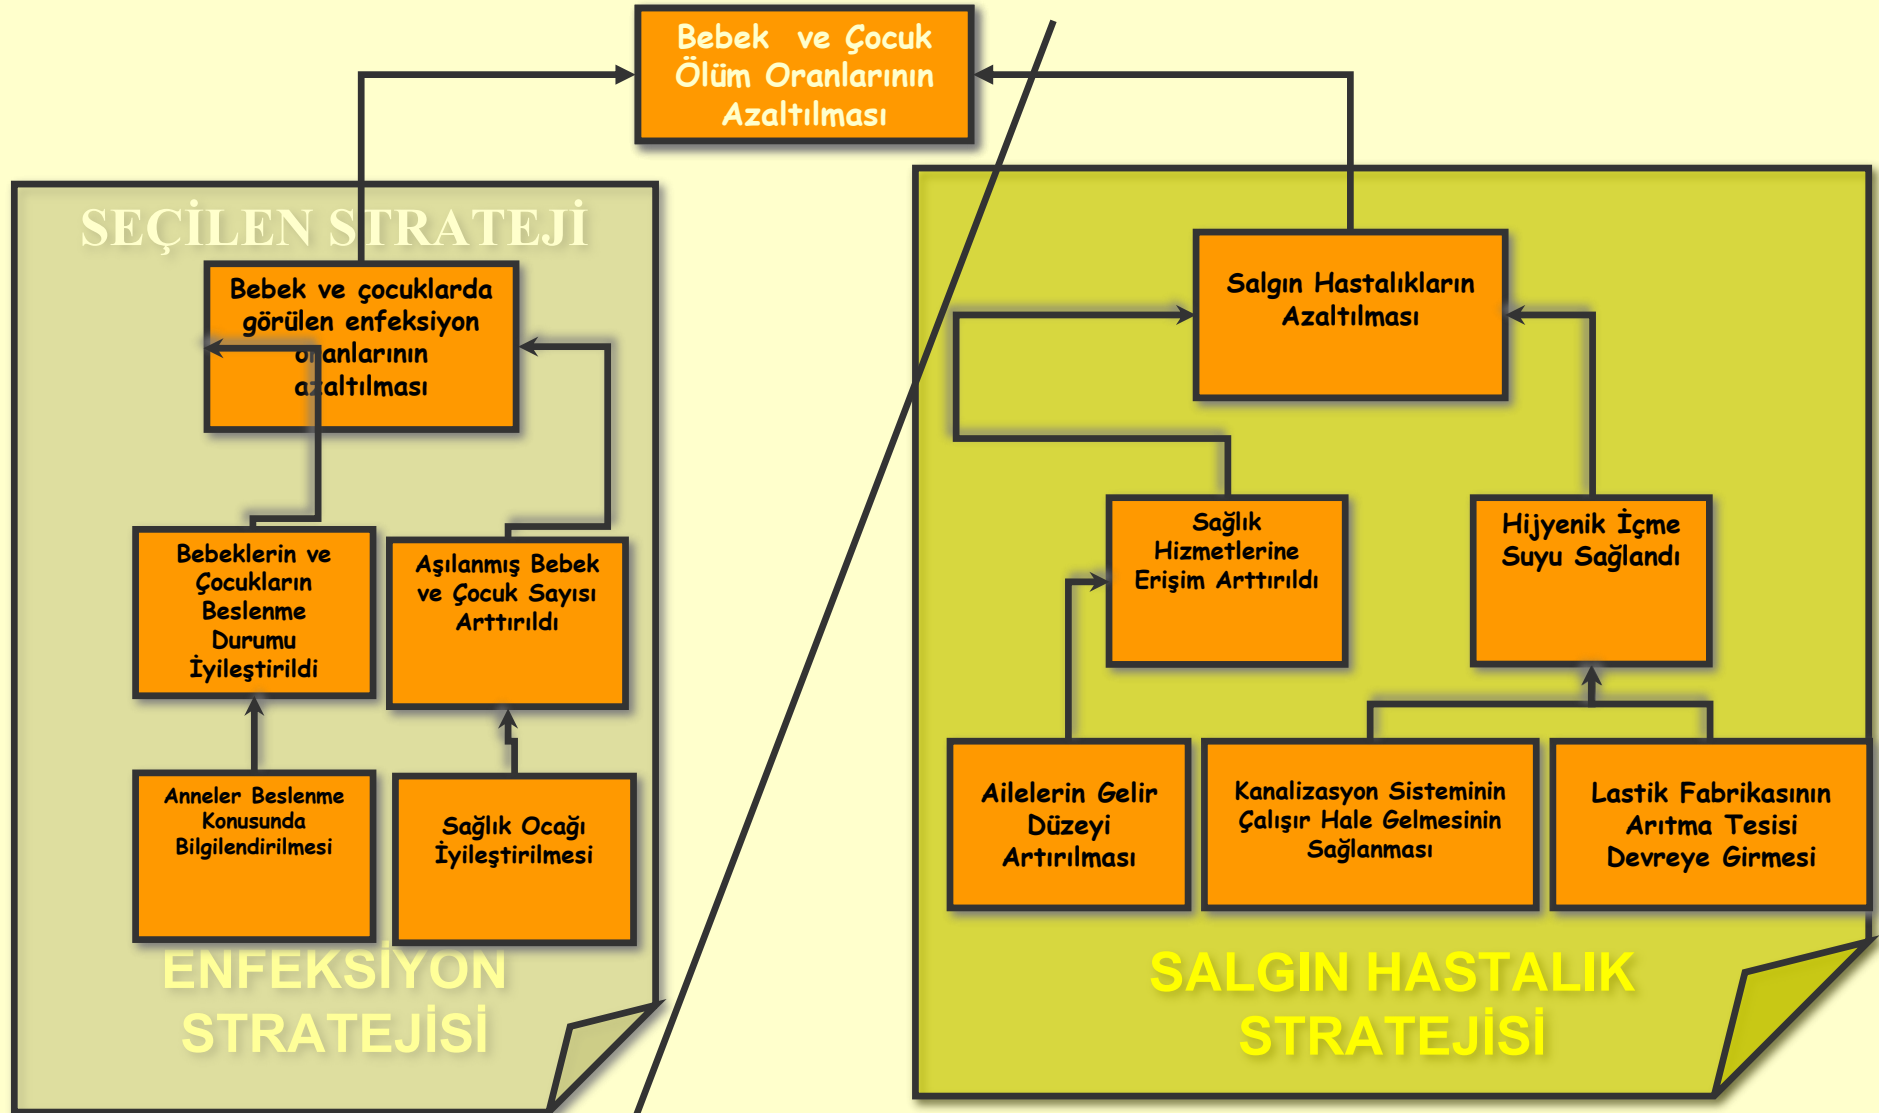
Bebek ve Çocuk Ölüm Oranlarının Azaltılması

SEÇİLEN STRATEJİ

Bebek ve çocuklarda görülen enfeksiyon oranlarının azaltılması

Bebeklerin ve Çocukların Beslenme Durumu İyileştirildi

Aşılanmış Bebek ve Çocuk Sayısı Arttırıldı

Anneler Beslenme Konusunda Bilgilendirilmesi

Sağlık Ocağı İyileştirilmesi

ENFEKSİYON STRATEJİSİ

Salgın Hastalıkların Azaltılması

Sağlık Hizmetlerine Erişim Arttırıldı

Hijyenik İçme Suyu Sağlandı

Ailelerin Gelir Düzeyi Artırılması

Kanalizasyon Sisteminin Çalışır Hale Gelmesinin Sağlanması

Lastik Fabrikasının Arıtma Tesisi Devreye Girmesi

SALGIN HASTALIK STRATEJİSİ